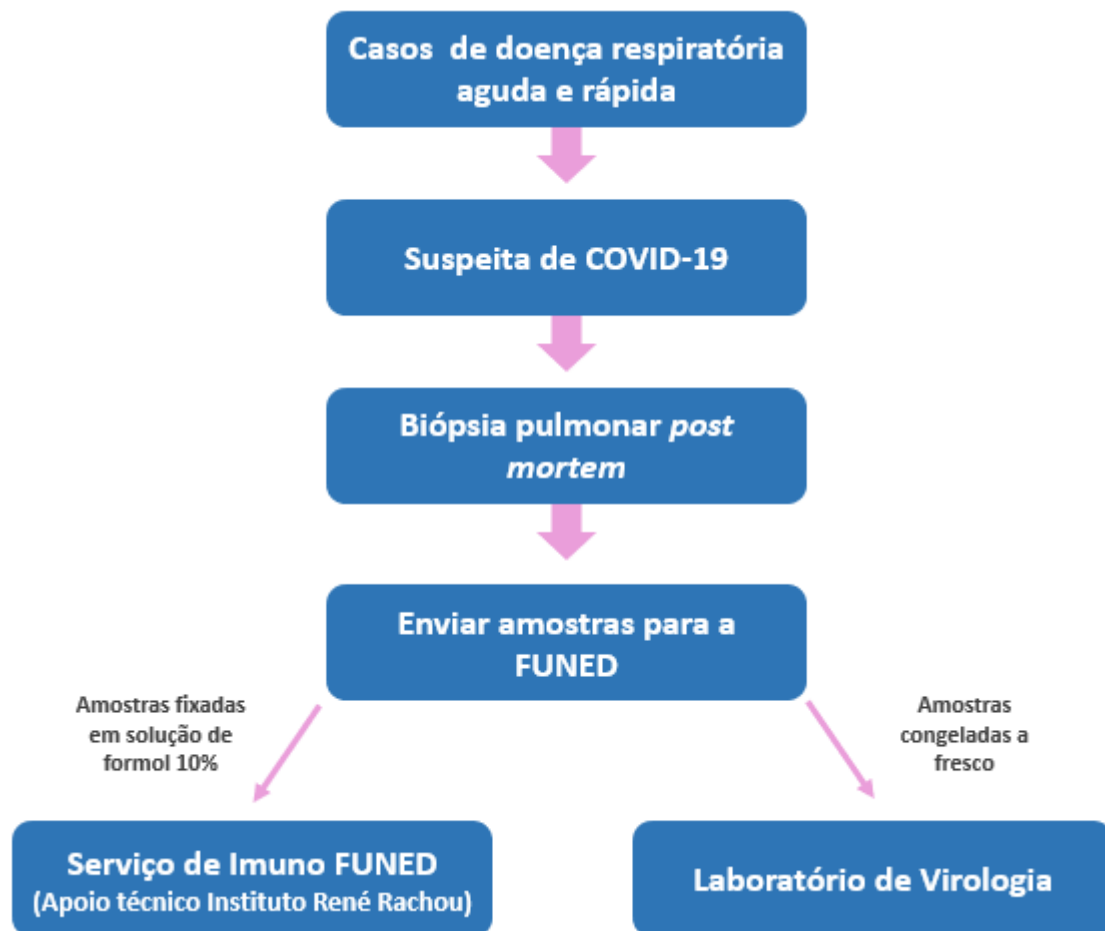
Casos  de doença respiratória aguda e rápida

Suspeita de COVID-19

Biópsia pulmonar *post mortem*

Enviar amostras para a FUNED

Amostras fixadas em solução de formol 10%

Amostras congeladas a fresco

Serviço de Imuno FUNED
(Apoio técnico Instituto René Rachou)

Laboratório de Virologia